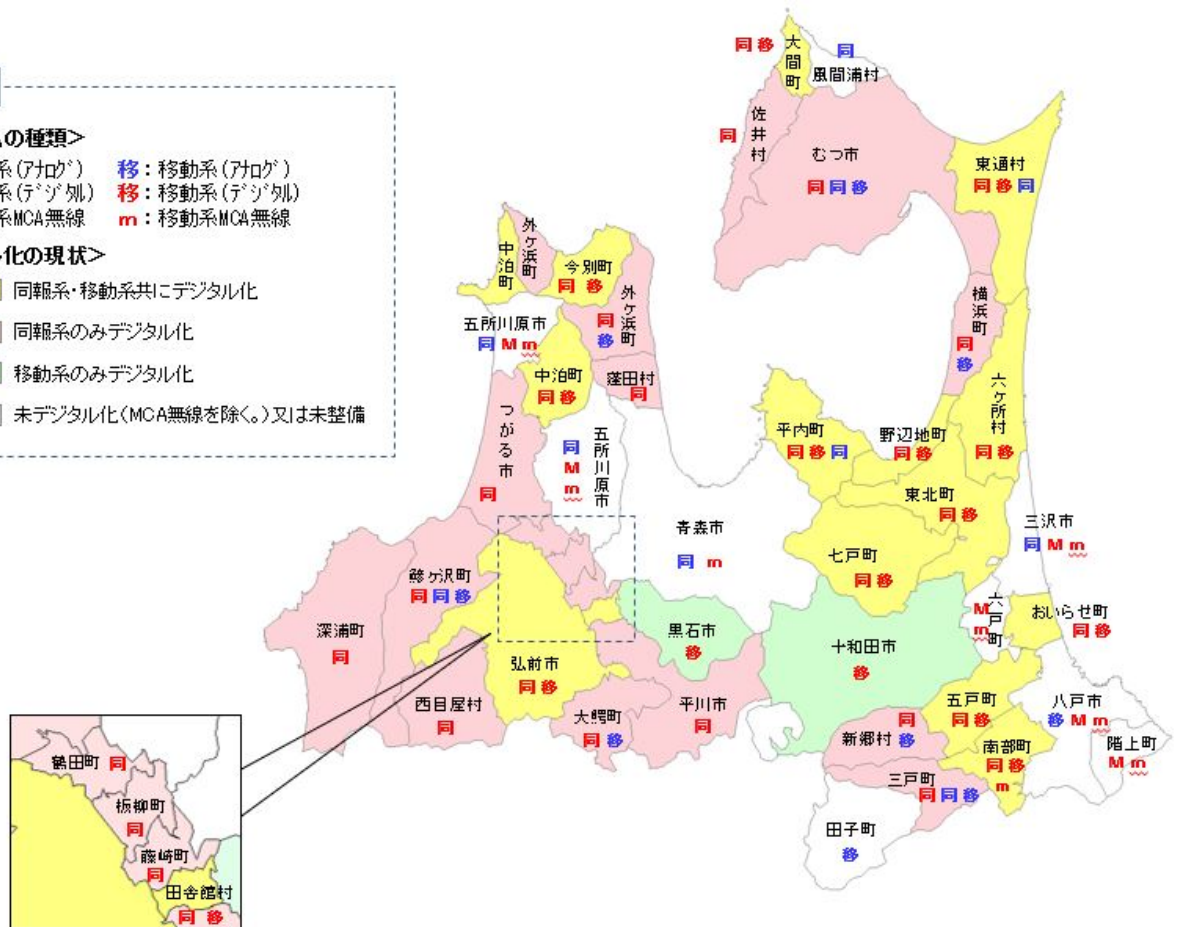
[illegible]の種類>
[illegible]系(アナログ) 移:移動系(アナログ)
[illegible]系(デジタル) 移:移動系(デジタル)
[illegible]系MCA無線 m:移動系MCA無線

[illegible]化の現状>
同報系・移動系共にデジタル化
同報系のみデジタル化
移動系のみデジタル化
未デジタル化(MCA無線を除く。)又は未整備

同 移 大間町
同 風間浦村
同 佐井村
むつ市 同 同 移
東通村 同 移 同
外ヶ浜町
中泊町
今別町 同 移
外ヶ浜町 同 移
五所川原市 同 M m
中泊町 同 移
蓬田村 同
横浜町 同 移
六ヶ所村 同 移
つがる市 同
同 M m 五所川原市
平内町 同 移 同
野辺地町 同 移
東北町 同 移
青森市 同 m
三沢市 同 M m
七戸町 同 移
鰺ヶ沢町 同 同 移
深浦町 同
黒石市 移
十和田市 移
M m 六戸町
おいらせ町 同 移
弘前市 同 移
西目屋村 同
大鰐町 同 移
平川市 同
五戸町 同 移
八戸市 移 M m
新郷村 同 移
南部町 同 移 m
階上町 M m
三戸町 同 同 移
田子町 移
鶴田町 同
板柳町 同
藤崎町 同
田舎館村 同 移